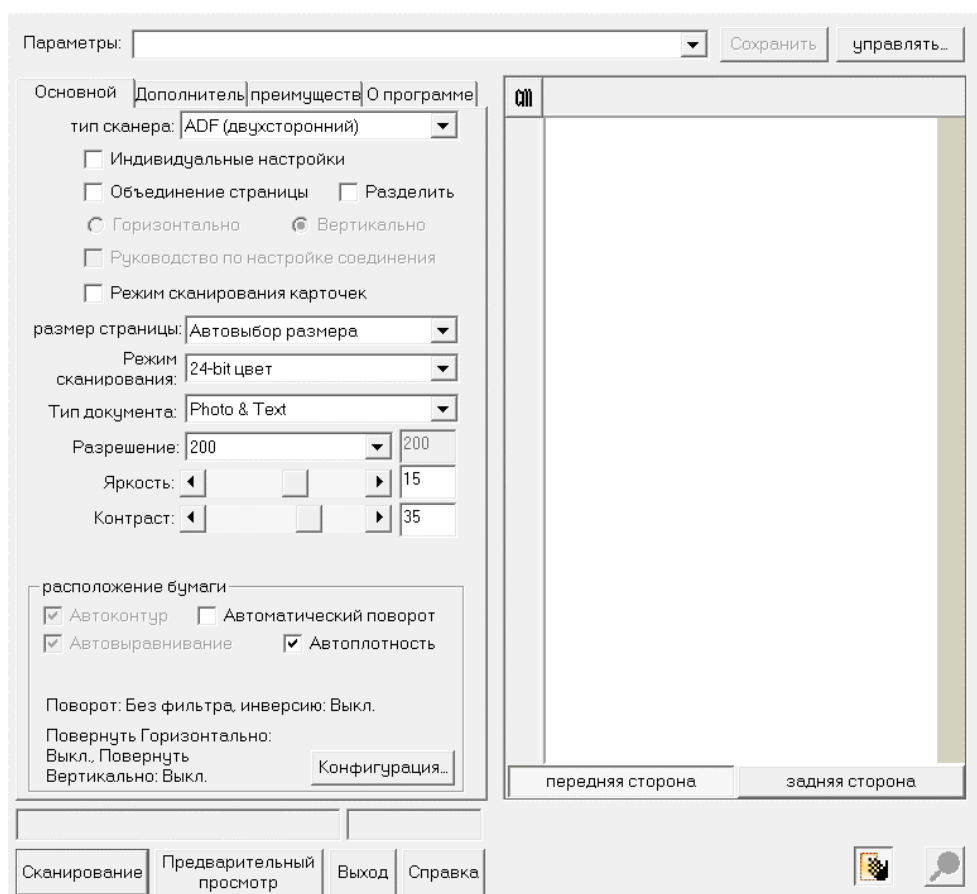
Параметры:

Сохранить

управлять...

Основной | Дополнитель | преимуществ | О программе

тип сканера: ADF (двухсторонний)

Индивидуальные настройки

Объединение страницы

Разделить

Горизонтально

Вертикально

Руководство по настройке соединения

Режим сканирования карточек

размер страницы: Автовыбор размера

Режим сканирования: 24-bit цвет

Тип документа: Photo & Text

Разрешение: 200 | 200

Яркость: 15

Контраст: 35

расположение бумаги

Автоконтур

Автоматический поворот

Автовыравнивание

Автоплотность

Поворот: Без фильтра, инверсию: Выкл.

Повернуть Горизонтально: Выкл., Повернуть Вертикально: Выкл.

Конфигурация...

передняя сторона

задняя сторона

Сканирование

Предварительный просмотр

Выход

Справка